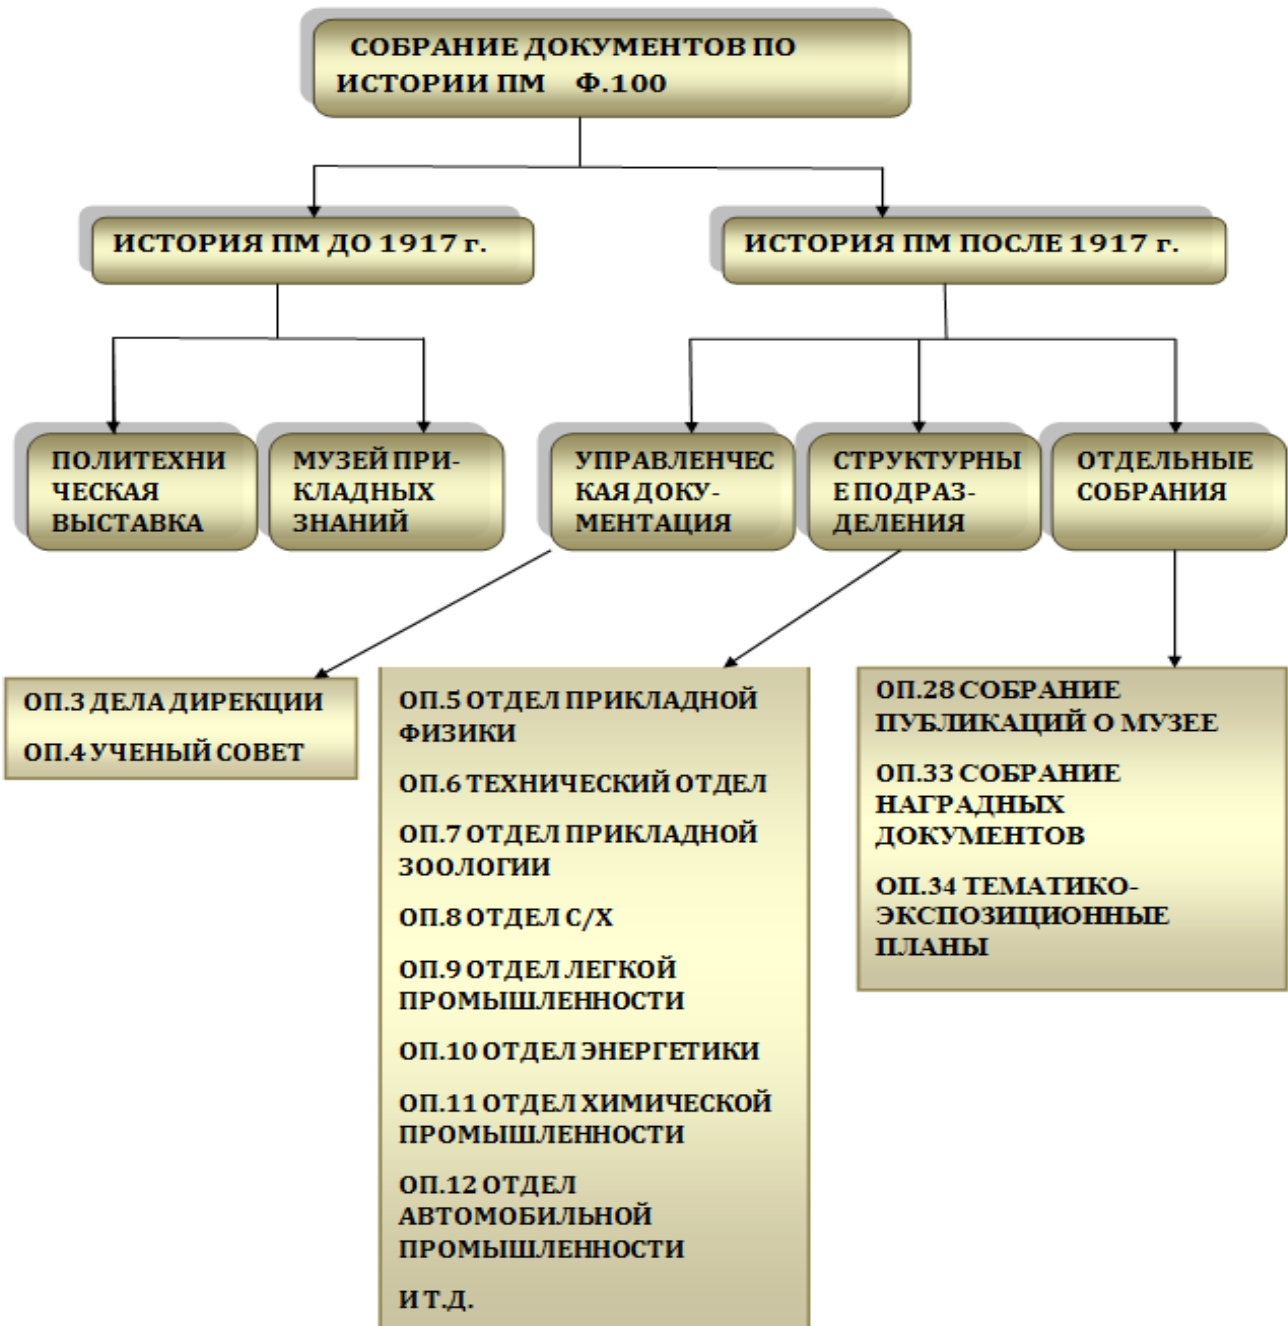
СОБРАНИЕ ДОКУМЕНТОВ ПО ИСТОРИИ ПМ Ф.100

ИСТОРИЯ ПМ ДО 1917 г.

ИСТОРИЯ ПМ ПОСЛЕ 1917 г.

ПОЛИТЕХНИЧЕСКАЯ ВЫСТАВКА

МУЗЕЙ ПРИКЛАДНЫХ ЗНАНИЙ

УПРАВЛЕНЧЕСКАЯ ДОКУМЕНТАЦИЯ

СТРУКТУРНЫЕ ПОДРАЗДЕЛЕНИЯ

ОТДЕЛЬНЫЕ СОБРАНИЯ

ОП.3 ДЕЛА ДИРЕКЦИИ

ОП.4 УЧЕНЫЙ СОВЕТ

ОП.5 ОТДЕЛ ПРИКЛАДНОЙ ФИЗИКИ

ОП.6 ТЕХНИЧЕСКИЙ ОТДЕЛ

ОП.7 ОТДЕЛ ПРИКЛАДНОЙ ЗООЛОГИИ

ОП.8 ОТДЕЛ С/Х

ОП.9 ОТДЕЛ ЛЕГКОЙ ПРОМЫШЛЕННОСТИ

ОП.10 ОТДЕЛ ЭНЕРГЕТИКИ

ОП.11 ОТДЕЛ ХИМИЧЕСКОЙ ПРОМЫШЛЕННОСТИ

ОП.12 ОТДЕЛ АВТОМОБИЛЬНОЙ ПРОМЫШЛЕННОСТИ

И Т.Д.

ОП.28 СОБРАНИЕ ПУБЛИКАЦИЙ О МУЗЕЕ

ОП.33 СОБРАНИЕ НАГРАДНЫХ ДОКУМЕНТОВ

ОП.34 ТЕМАТИКО-ЭКСПОЗИЦИОННЫЕ ПЛАНЫ